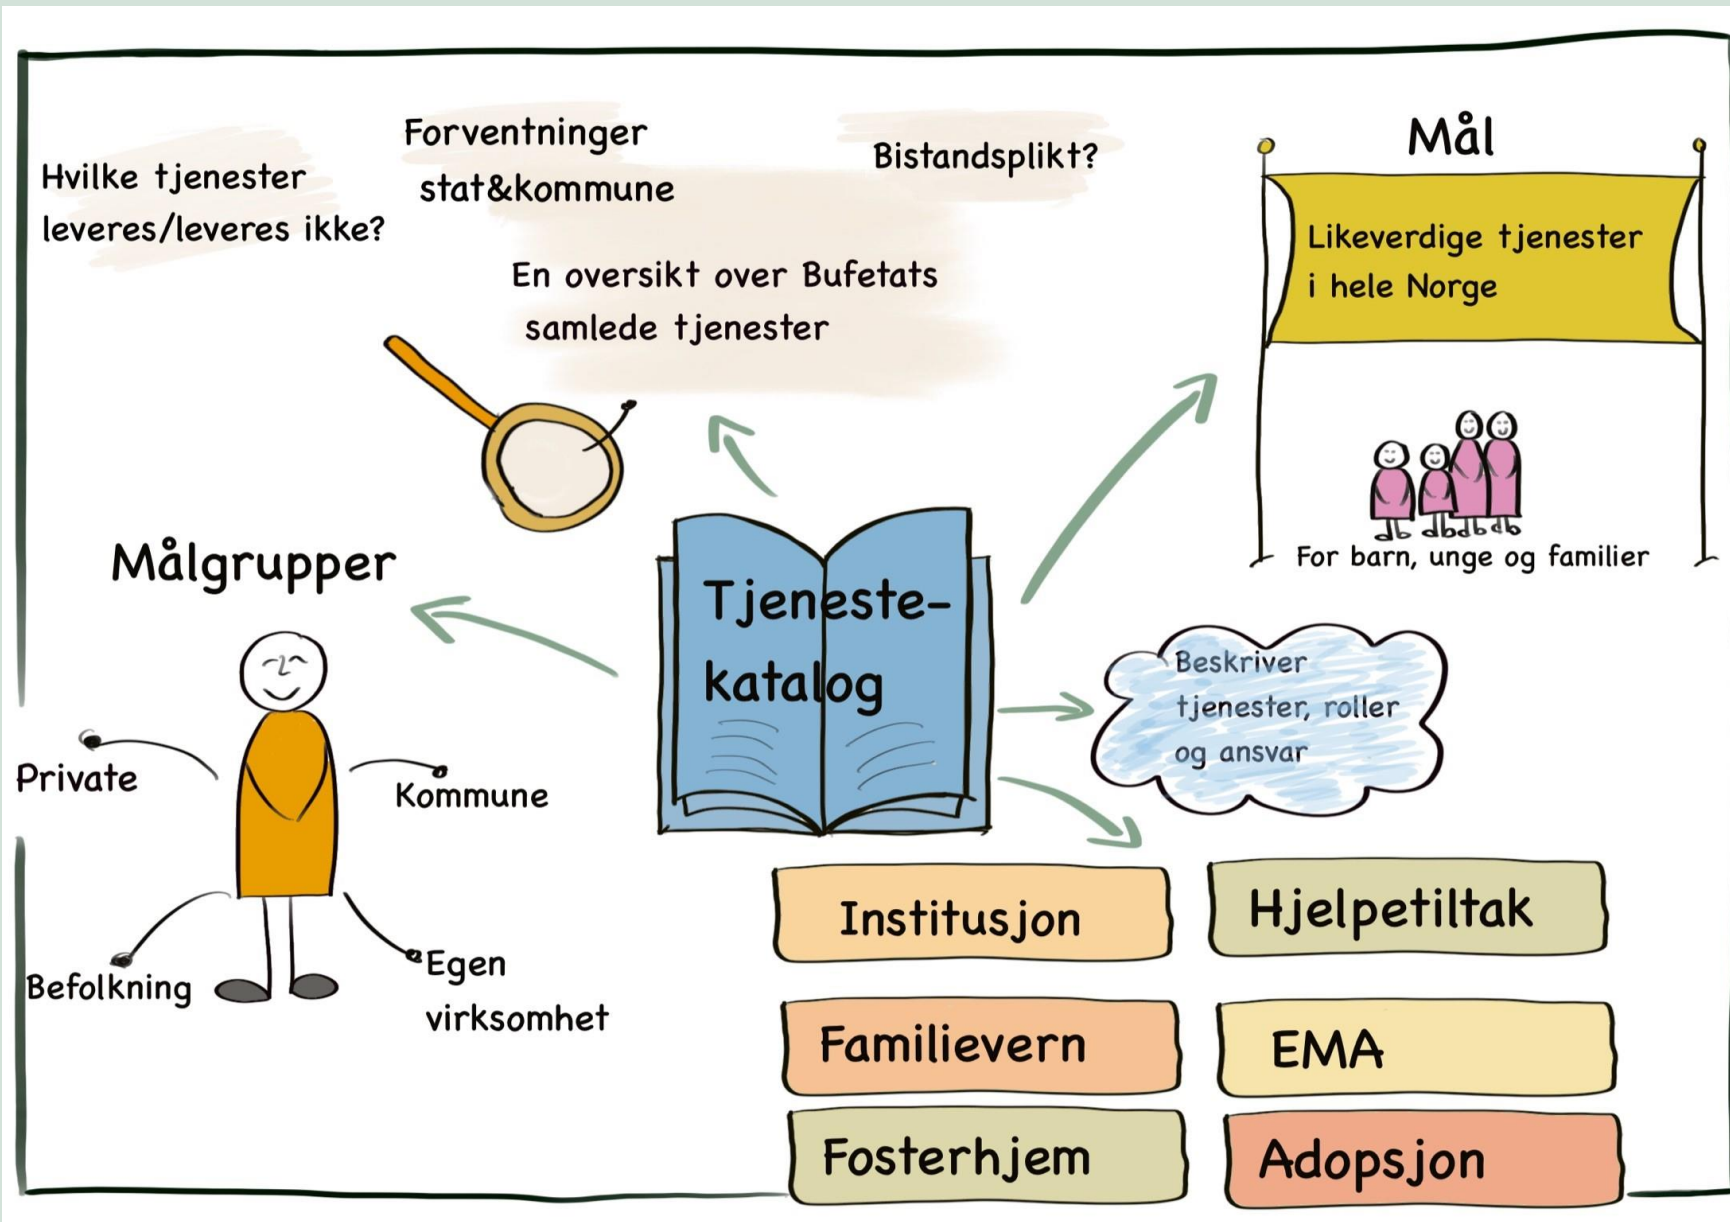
Hvilke tjenester leveres/leveres ikke?

Forventninger stat&kommune

Bistandsplikt?

En oversikt over Bufetats samlede tjenester

Mål

Likeverdige tjenester i hele Norge

For barn, unge og familier

Målgrupper

Tjeneste-katalog

Beskriver tjenester, roller og ansvar

Private

Kommune

Befolkning

Egen virksomhet

Institusjon

Hjelpetiltak

Familievern

EMA

Fosterhjem

Adopsjon